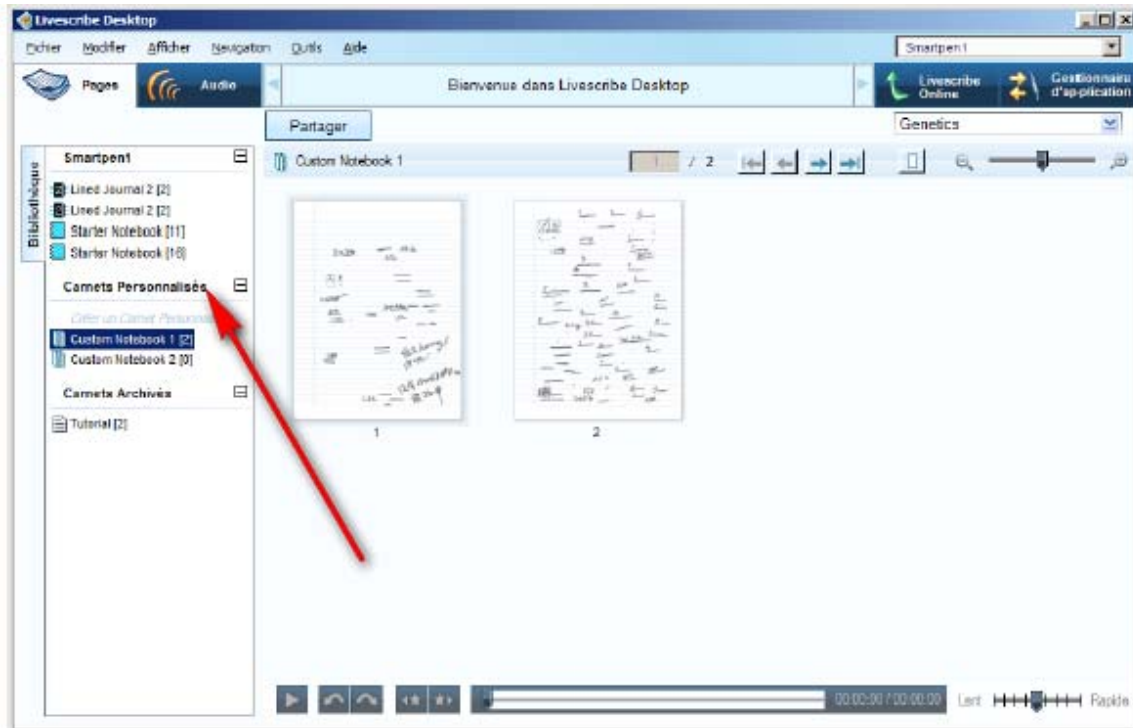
Livescribe Desktop

Fichier Modifier Afficher Navigation Outils Aide

Smartpen1

Pages Audio

Bienvenue dans Livescribe Desktop

Livescribe Online

Gestionnaire d'application

Partager

Genetics

Bibliothèque

Smartpen1

Lined Journal 2 [2]
Lined Journal 2 [2]
Starter Notebook [11]
Starter Notebook [16]

Carnets Personnalisés

Créer un Carnet Personnalisé

Custom Notebook 1 [2]
Custom Notebook 2 [0]

Carnets Archivés

Tutorial [2]

Custom Notebook 1

1 / 2

1

2

00:00:00 / 00:00:00

Lent Rapide